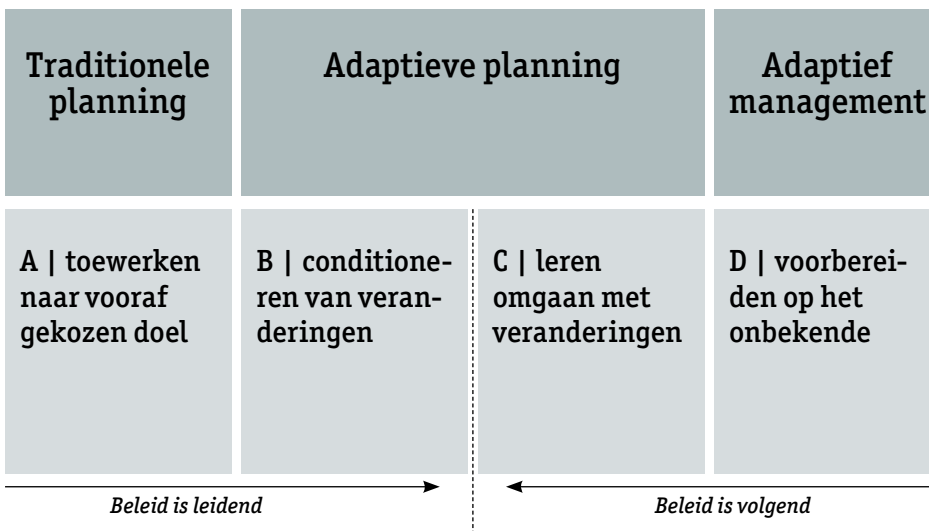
| Traditionele planning | Adaptieve planning | | Adaptief management |
|---|---|---|---|
| A \| toewerken naar vooraf gekozen doel | B \| conditioneren van veranderingen | C \| leren omgaan met veranderingen | D \| voorbereiden op het onbekende |

Beleid is leidend

Beleid is volgend